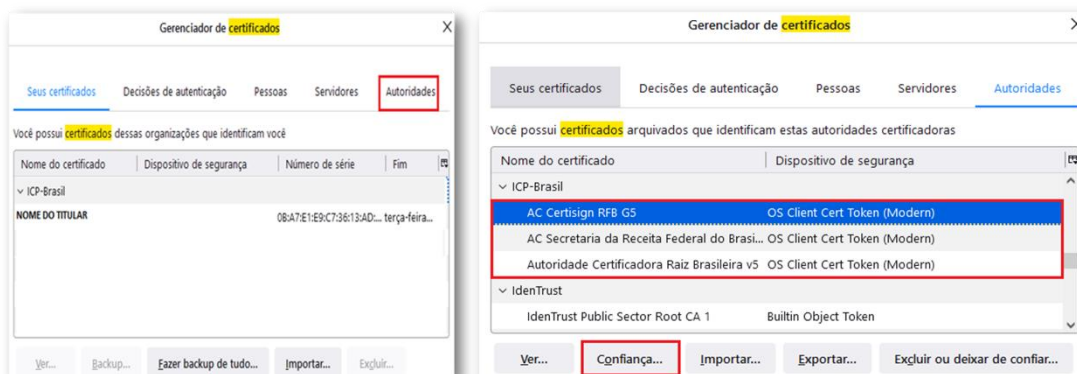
Gerenciador de certificados

Seus certificados | Decisões de autenticação | Pessoas | Servidores | Autoridades

Você possui certificados dessas organizações que identificam você

| Nome do certificado | Dispositivo de segurança | Número de série | Fim |
|---|---|---|---|
| ICP-Brasil | | | |
| NOME DO TITULAR | | 08:A7:E1:E9:C7:36:13:AD:... | terça-feira... |

Ver... | Backup... | Fazer backup de tudo... | Importar... | Excluir...

Gerenciador de certificados

Seus certificados | Decisões de autenticação | Pessoas | Servidores | Autoridades

Você possui certificados arquivados que identificam estas autoridades certificadoras

| Nome do certificado | Dispositivo de segurança |
|---|---|
| ICP-Brasil | |
| AC Certisign RFB G5 | OS Client Cert Token (Modern) |
| AC Secretaria da Receita Federal do Brasi... | OS Client Cert Token (Modern) |
| Autoridade Certificadora Raiz Brasileira v5 | OS Client Cert Token (Modern) |
| IdenTrust | |
| IdenTrust Public Sector Root CA 1 | Builtin Object Token |

Ver... | Confiança... | Importar... | Exportar... | Excluir ou deixar de confiar...